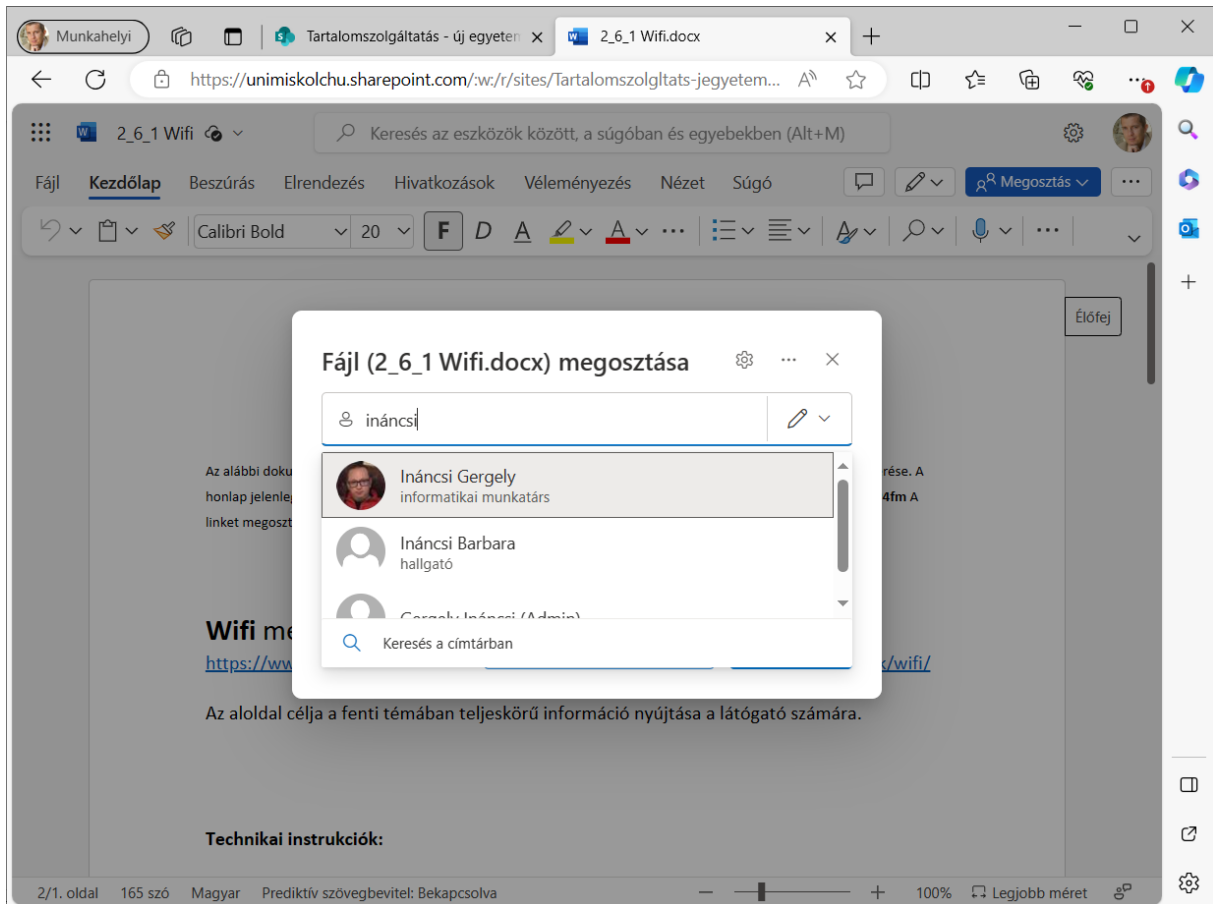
Munkahelyi

Tartalomszolgáltatás - új egyeten

2_6_1 Wifi.docx

https://unimiskolchu.sharepoint.com/:w:/r/sites/Tartalomszolgltats-jegyetem...

2_6_1 Wifi

Keresés az eszközök között, a súgóban és egyebekben (Alt+M)

Fájl Kezdőlap Beszúrás Elrendezés Hivatkozások Véleményezés Nézet Súgó

Megosztás

Calibri Bold 20 F D A

Élőfej

Az alábbi doku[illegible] rése. A honlap jelenleg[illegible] 4fm A linket megoszt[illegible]

Wifi me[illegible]

https://ww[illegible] /wifi/

Az aloldal célja a fenti témában teljeskörű információ nyújtása a látogató számára.

Technikai instrukciók:

Fájl (2_6_1 Wifi.docx) megosztása

ináncsi

Ináncsi Gergely
informatikai munkatárs

Ináncsi Barbara
hallgató

Gergely Ináncsi (Admin)

Keresés a címtárban

2/1. oldal 165 szó Magyar Prediktív szövegbevitel: Bekapcsolva 100% Legjobb méret